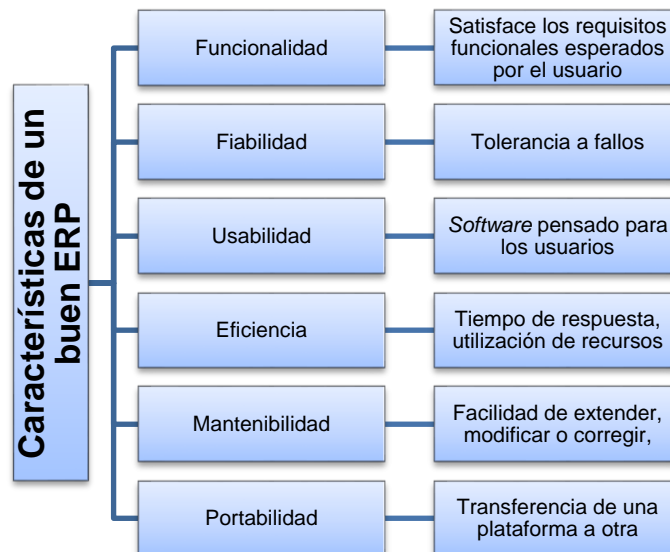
Características de un buen ERP

Funcionalidad

Satisface los requisitos funcionales esperados por el usuario

Fiabilidad

Tolerancia a fallos

Usabilidad

*Software* pensado para los usuarios

Eficiencia

Tiempo de respuesta, utilización de recursos

Mantenibilidad

Facilidad de extender, modificar o corregir,

Portabilidad

Transferencia de una plataforma a otra